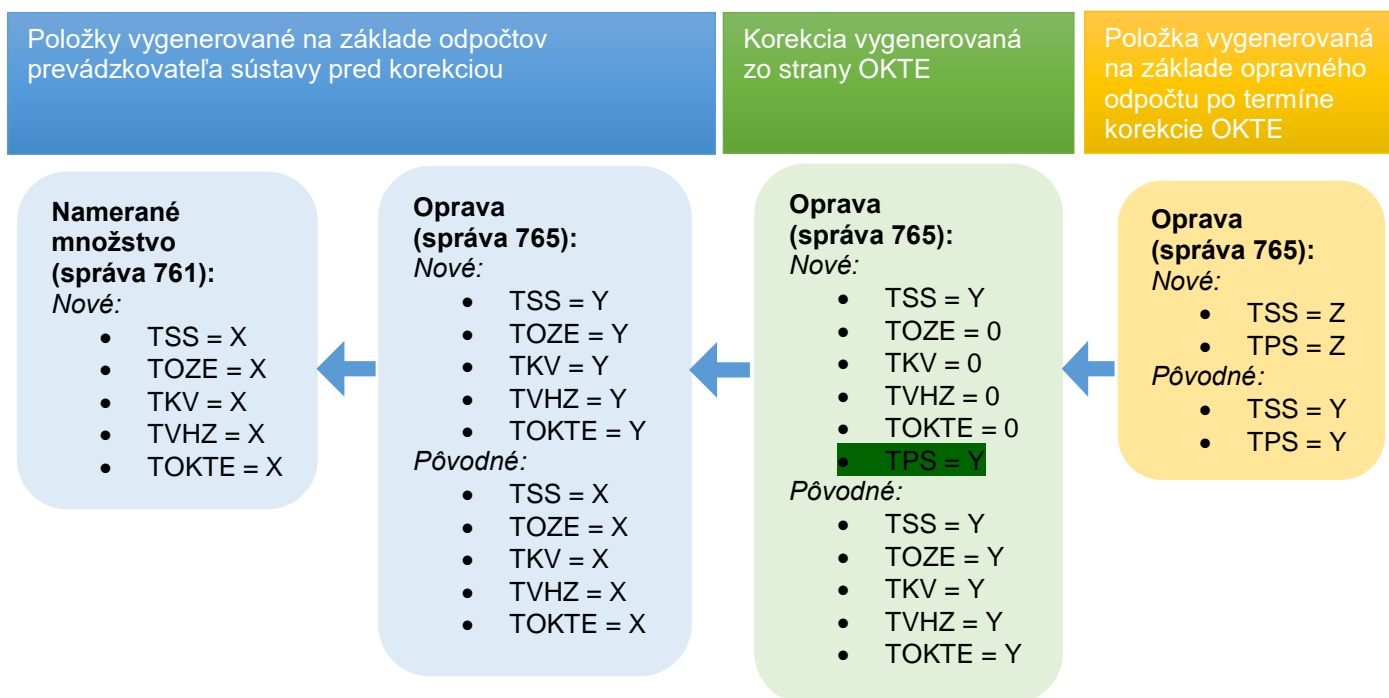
Položky vygenerované na základe odpočtov prevádzkovateľa sústavy pred korekciou

Korekcia vygenerovaná zo strany OKTE

Položka vygenerovaná na základe opravného odpočtu po termíne korekcie OKTE

**Namerané množstvo (správa 761):**
*Nové:*
- TSS = X
- TOZE = X
- TKV = X
- TVHZ = X
- TOKTE = X

**Oprava (správa 765):**
*Nové:*
- TSS = Y
- TOZE = Y
- TKV = Y
- TVHZ = Y
- TOKTE = Y

*Pôvodné:*
- TSS = X
- TOZE = X
- TKV = X
- TVHZ = X
- TOKTE = X

**Oprava (správa 765):**
*Nové:*
- TSS = Y
- TOZE = 0
- TKV = 0
- TVHZ = 0
- TOKTE = 0
- TPS = Y

*Pôvodné:*
- TSS = Y
- TOZE = Y
- TKV = Y
- TVHZ = Y
- TOKTE = Y

**Oprava (správa 765):**
*Nové:*
- TSS = Z
- TPS = Z

*Pôvodné:*
- TSS = Y
- TPS = Y